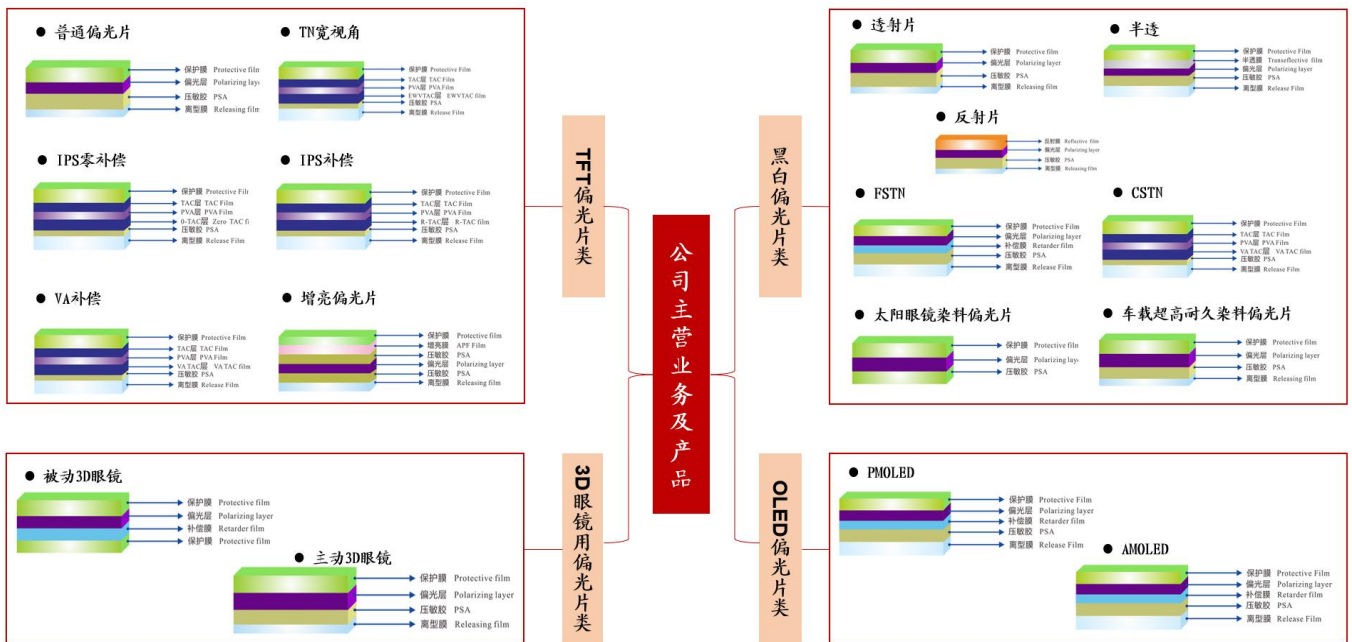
● 普通偏光片
保护膜 Protective film
偏光层 Polarizing layer
压敏胶 PSA
离型膜 Releasing film

● TN宽视角
保护膜 Protective Film
TAC层 TAC Film
PVA层 PVA Film
EWVTAC层 EWVTAC film
压敏胶 PSA
离型膜 Release Film

● IPS零补偿
保护膜 Protective Film
TAC层 TAC Film
PVA层 PVA Film
0-TAC层 Zero TAC film
压敏胶 PSA
离型膜 Release Film

● IPS补偿
保护膜 Protective Film
TAC层 TAC Film
PVA层 PVA Film
R-TAC层 R-TAC film
压敏胶 PSA
离型膜 Release Film

● VA补偿
保护膜 Protective Film
TAC层 TAC Film
PVA层 PVA Film
VA TAC层 VA TAC film
压敏胶 PSA
离型膜 Release Film

● 增亮偏光片
保护膜 Protective film
增亮膜 APF Film
压敏胶 PSA
偏光层 Polarizing layer
压敏胶 PSA
离型膜 Releasing film

TFT偏光片类

公司主营业务及产品

黑白偏光片类

● 透射片
保护膜 Protective film
偏光层 Polarizing layer
压敏胶 PSA
离型膜 Releasing film

● 半透
保护膜 Protective Film
半透膜 Transreflective film
偏光层 Polarizing layer
压敏胶 PSA
离型膜 Release Film

● 反射片
反射膜 Reflective film
偏光层 Polarizing layer
压敏胶 PSA
离型膜 Releasing film

● FSTN
保护膜 Protective Film
偏光层 Polarizing layer
补偿膜 Retarder film
压敏胶 PSA
离型膜 Release Film

● CSTN
保护膜 Protective Film
TAC层 TAC Film
PVA层 PVA Film
VA TAC层 VA TAC film
压敏胶 PSA
离型膜 Release Film

● 太阳眼镜染料偏光片
保护膜 Protective film
偏光层 Polarizing layer
压敏胶 PSA

● 车载超高耐久染料偏光片
保护膜 Protective film
偏光层 Polarizing layer
压敏胶 PSA
离型膜 Releasing film

● 被动3D眼镜
保护膜 Protective film
偏光层 Polarizing layer
补偿膜 Retarder film
保护膜 Protective film

3D眼镜用偏光片类

● 主动3D眼镜
保护膜 Protective film
偏光层 Polarizing layer
压敏胶 PSA
离型膜 Releasing film

OLED偏光片类

● PMOLED
保护膜 Protective Film
偏光层 Polarizing layer
补偿膜 Retarder film
压敏胶 PSA
离型膜 Release Film

● AMOLED
保护膜 Protective Film
偏光层 Polarizing layer
补偿膜 Retarder film
压敏胶 PSA
离型膜 Release Film